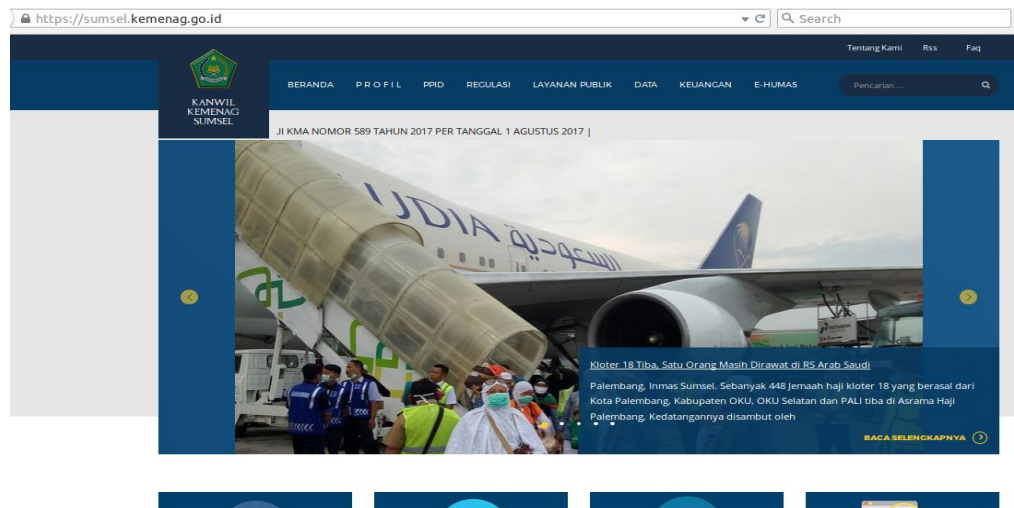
https://sumsel.kemenag.go.id

Search

Tentang Kami Rss Faq

KANWIL KEMENAG SUMSEL

BERANDA PROFIL PPID REGULASI LAYANAN PUBLIK DATA KEUANGAN E-HUMAS

Pencarian ...

JI KMA NOMOR 589 TAHUN 2017 PER TANGGAL 1 AGUSTUS 2017 |

UDIA السعودية

Kloter 18 Tiba, Satu Orang Masih Dirawat di RS Arab Saudi

Palembang, Inmas Sumsel. Sebanyak 448 Jemaah haji kloter 18 yang berasal dari Kota Palembang, Kabupaten OKU, OKU Selatan dan PALI tiba di Asrama Haji Palembang, Kedatangannya disambut oleh

BACA SELENGKAPNYA